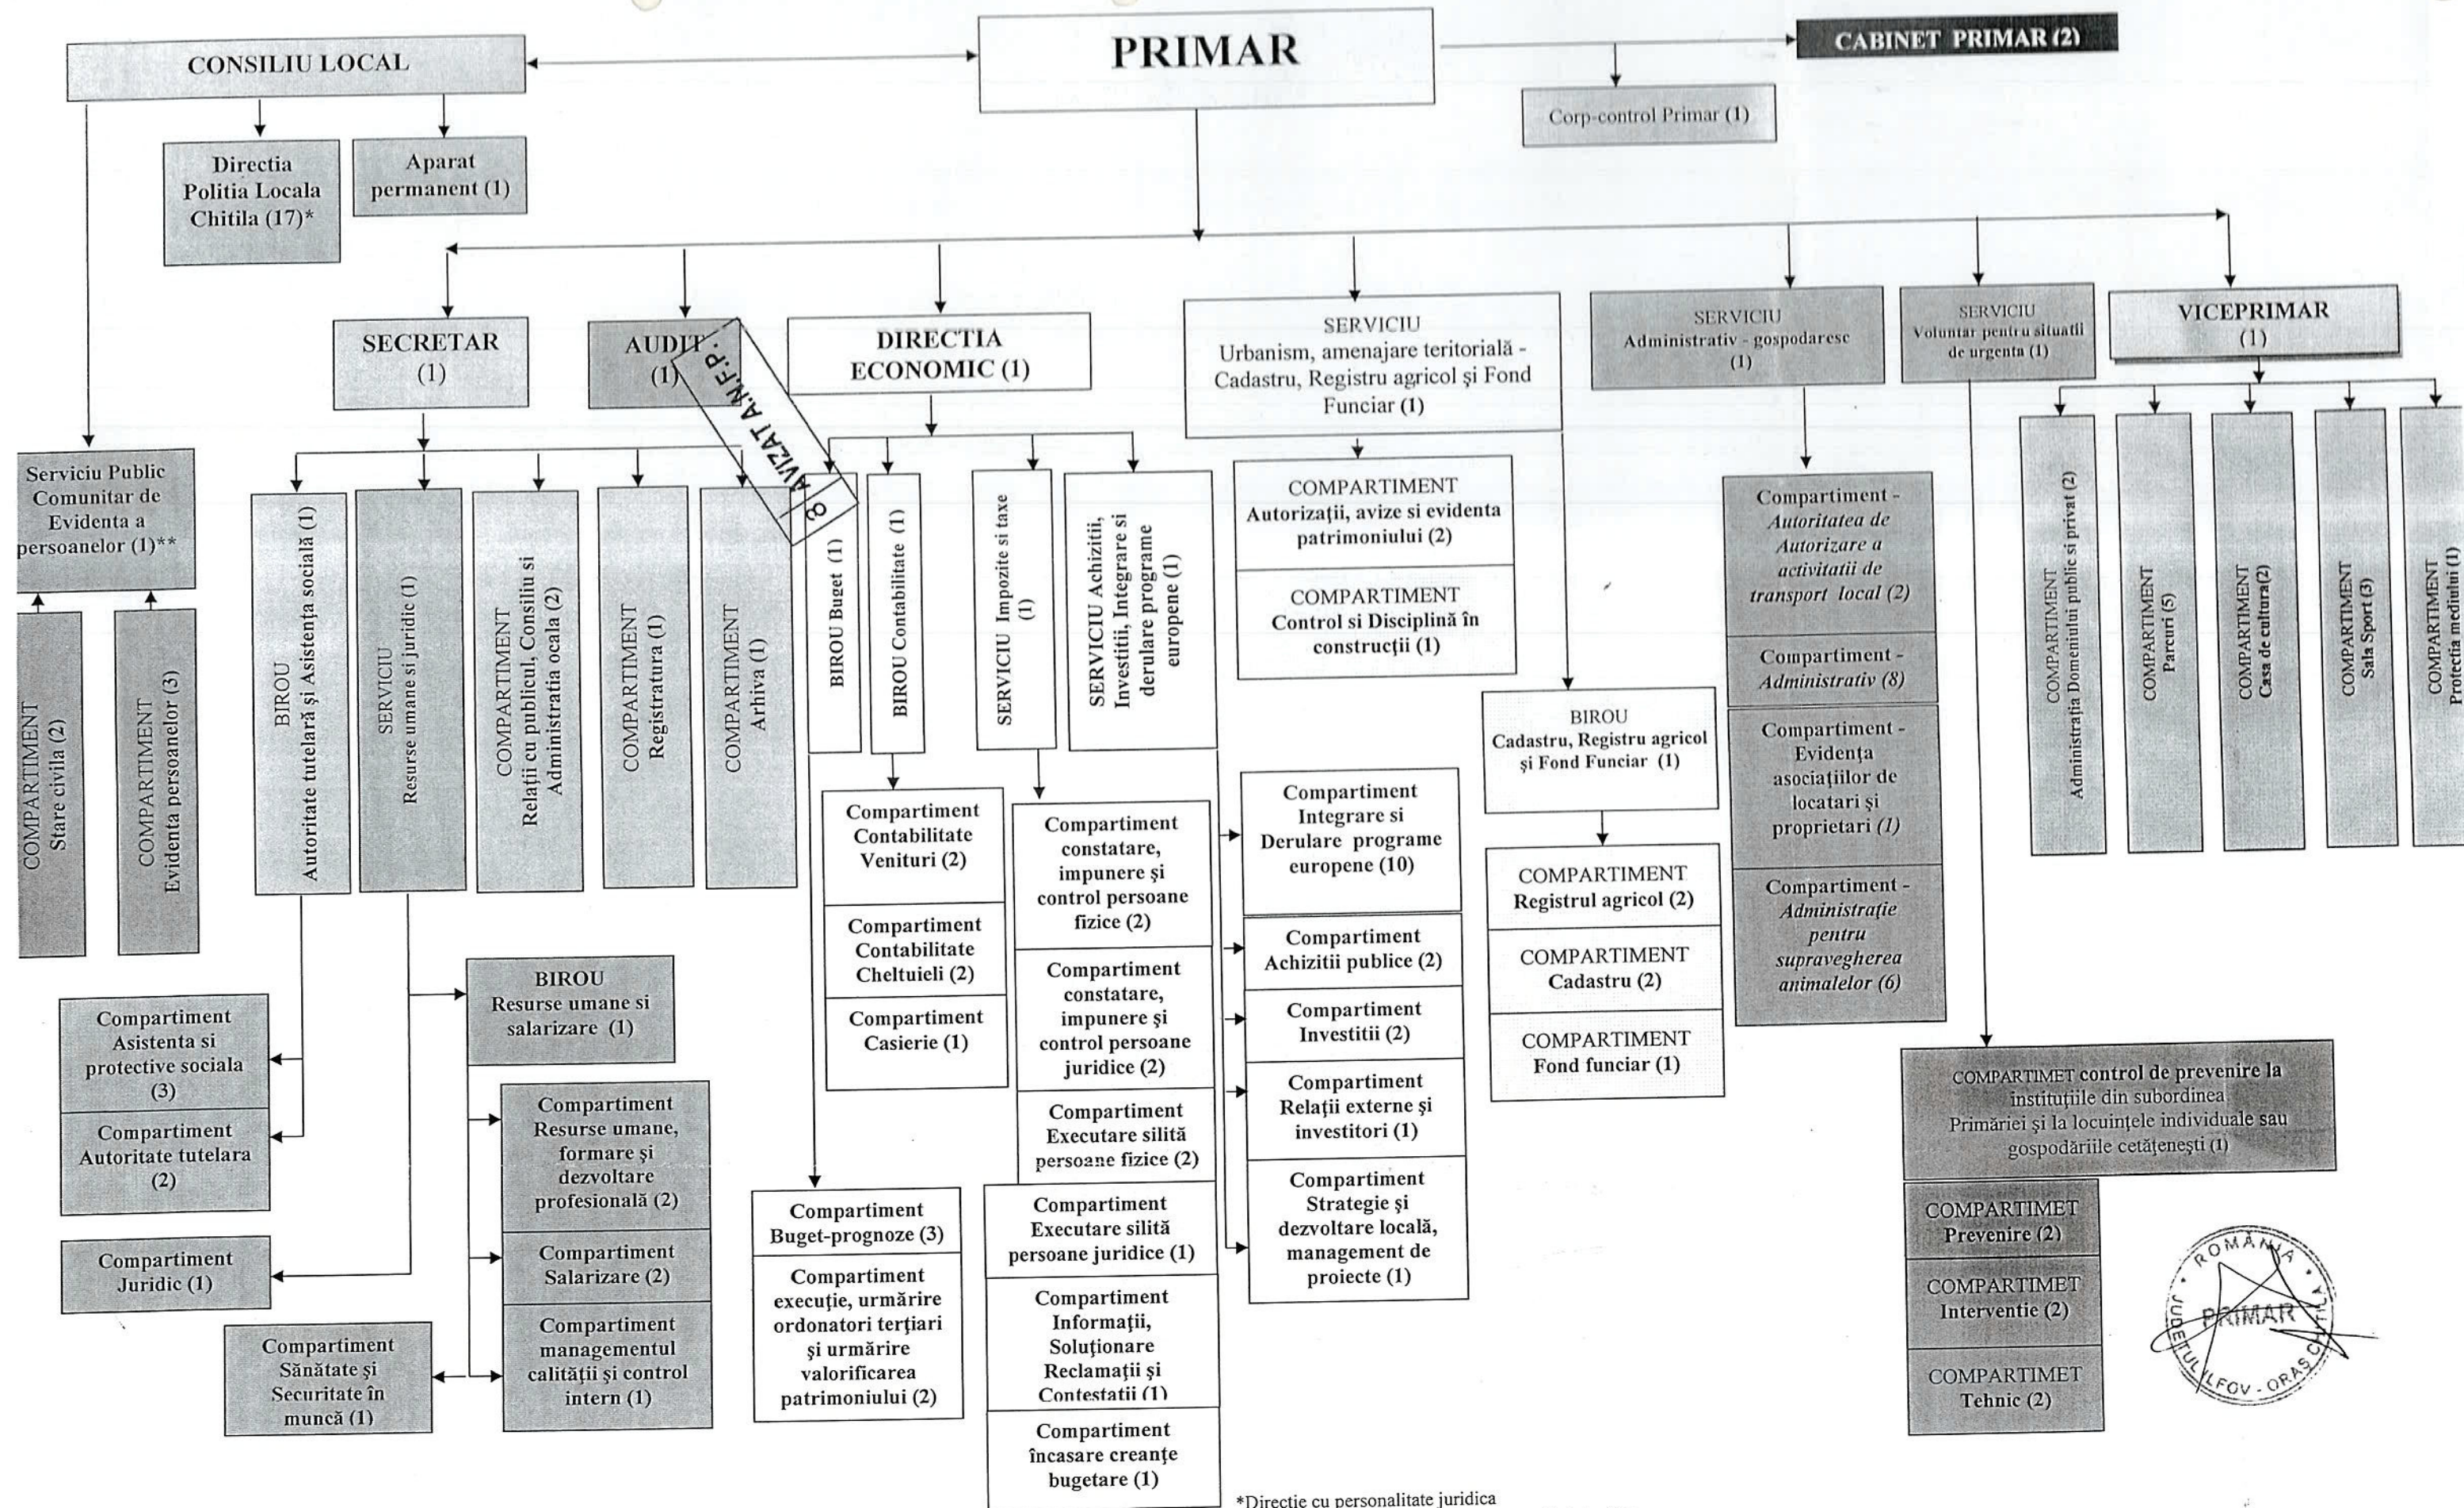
PRIMAR

CONSILIU LOCAL

CABINET PRIMAR (2)

Corp-control Primar (1)

Directia Politia Locala Chitila (17)*

Aparat permanent (1)

SECRETAR (1)

AUDIT (1)

AVIZAT A.N.F.P.

DIRECTIA ECONOMIC (1)

SERVICIU Urbanism, amenajare teritorială - Cadastru, Registru agricol şi Fond Funciar (1)

SERVICIU Administrativ - gospodaresc (1)

SERVICIU Voluntar pentru situatii de urgenta (1)

VICEPRIMAR (1)

Serviciu Public Comunitar de Evidenta a persoanelor (1)**

COMPARTIMENT Stare civila (2)

COMPARTIMENT Evidenta persoanelor (3)

BIROU Autoritate tutelară şi Asistenţa socială (1)

SERVICIU Resurse umane si juridic (1)

COMPARTIMENT Relaţii cu publicul, Consiliu si Administratia ocala (2)

COMPARTIMENT Registratura (1)

COMPARTIMENT Arhiva (1)

BIROU Buget (1)

BIROU Contabilitate (1)

SERVICIU Impozite si taxe (1)

SERVICIU Achizitii, Investitii, Integrare si derulare programe europene (1)

COMPARTIMENT Autorizaţii, avize si evidenta patrimoniului (2)

COMPARTIMENT Control si Disciplină în construcţii (1)

BIROU Cadastru, Registru agricol şi Fond Funciar (1)

COMPARTIMENT Registrul agricol (2)

COMPARTIMENT Cadastru (2)

COMPARTIMENT Fond funciar (1)

Compartiment - Autoritatea de Autorizare a activitatii de transport local (2)

Compartiment - Administrativ (8)

Compartiment - Evidenţa asociaţiilor de locatari şi proprietari (1)

Compartiment - Administraţie pentru supravegherea animalelor (6)

COMPARTIMENT Administraţia Domeniului public si privat (2)

COMPARTIMENT Parcuri (5)

COMPARTIMENT Casa de cultura(2)

COMPARTIMENT Sala Sport (3)

COMPARTIMENT Protectia mediului (1)

Compartiment Asistenta si protective sociala (3)

Compartiment Autoritate tutelara (2)

Compartiment Juridic (1)

BIROU Resurse umane si salarizare (1)

Compartiment Resurse umane, formare şi dezvoltare profesională (2)

Compartiment Salarizare (2)

Compartiment managementul calităţii şi control intern (1)

Compartiment Sănătate şi Securitate în muncă (1)

Compartiment Contabilitate Venituri (2)

Compartiment Contabilitate Cheltuieli (2)

Compartiment Casierie (1)

Compartiment Buget-prognoze (3)

Compartiment execuţie, urmărire ordonatori terţiari şi urmărire valorificarea patrimoniului (2)

Compartiment constatare, impunere şi control persoane fizice (2)

Compartiment constatare, impunere şi control persoane juridice (2)

Compartiment Executare silită persoane fizice (2)

Compartiment Executare silită persoane juridice (1)

Compartiment Informaţii, Soluţionare Reclamaţii şi Contestatii (1)

Compartiment încasare creanţe bugetare (1)

Compartiment Integrare si Derulare programe europene (10)

Compartiment Achizitii publice (2)

Compartiment Investitii (2)

Compartiment Relaţii externe şi investitori (1)

Compartiment Strategie şi dezvoltare locală, management de proiecte (1)

COMPARTIMET control de prevenire la instituţiile din subordinea Primăriei şi la locuinţele individuale sau gospodăriile cetăţeneşti (1)

COMPARTIMET Prevenire (2)

COMPARTIMET Interventie (2)

COMPARTIMET Tehnic (2)

ROMANIA JUDETUL ILFOV - ORAS CHITILA PRIMAR

*Directie cu personalitate juridica